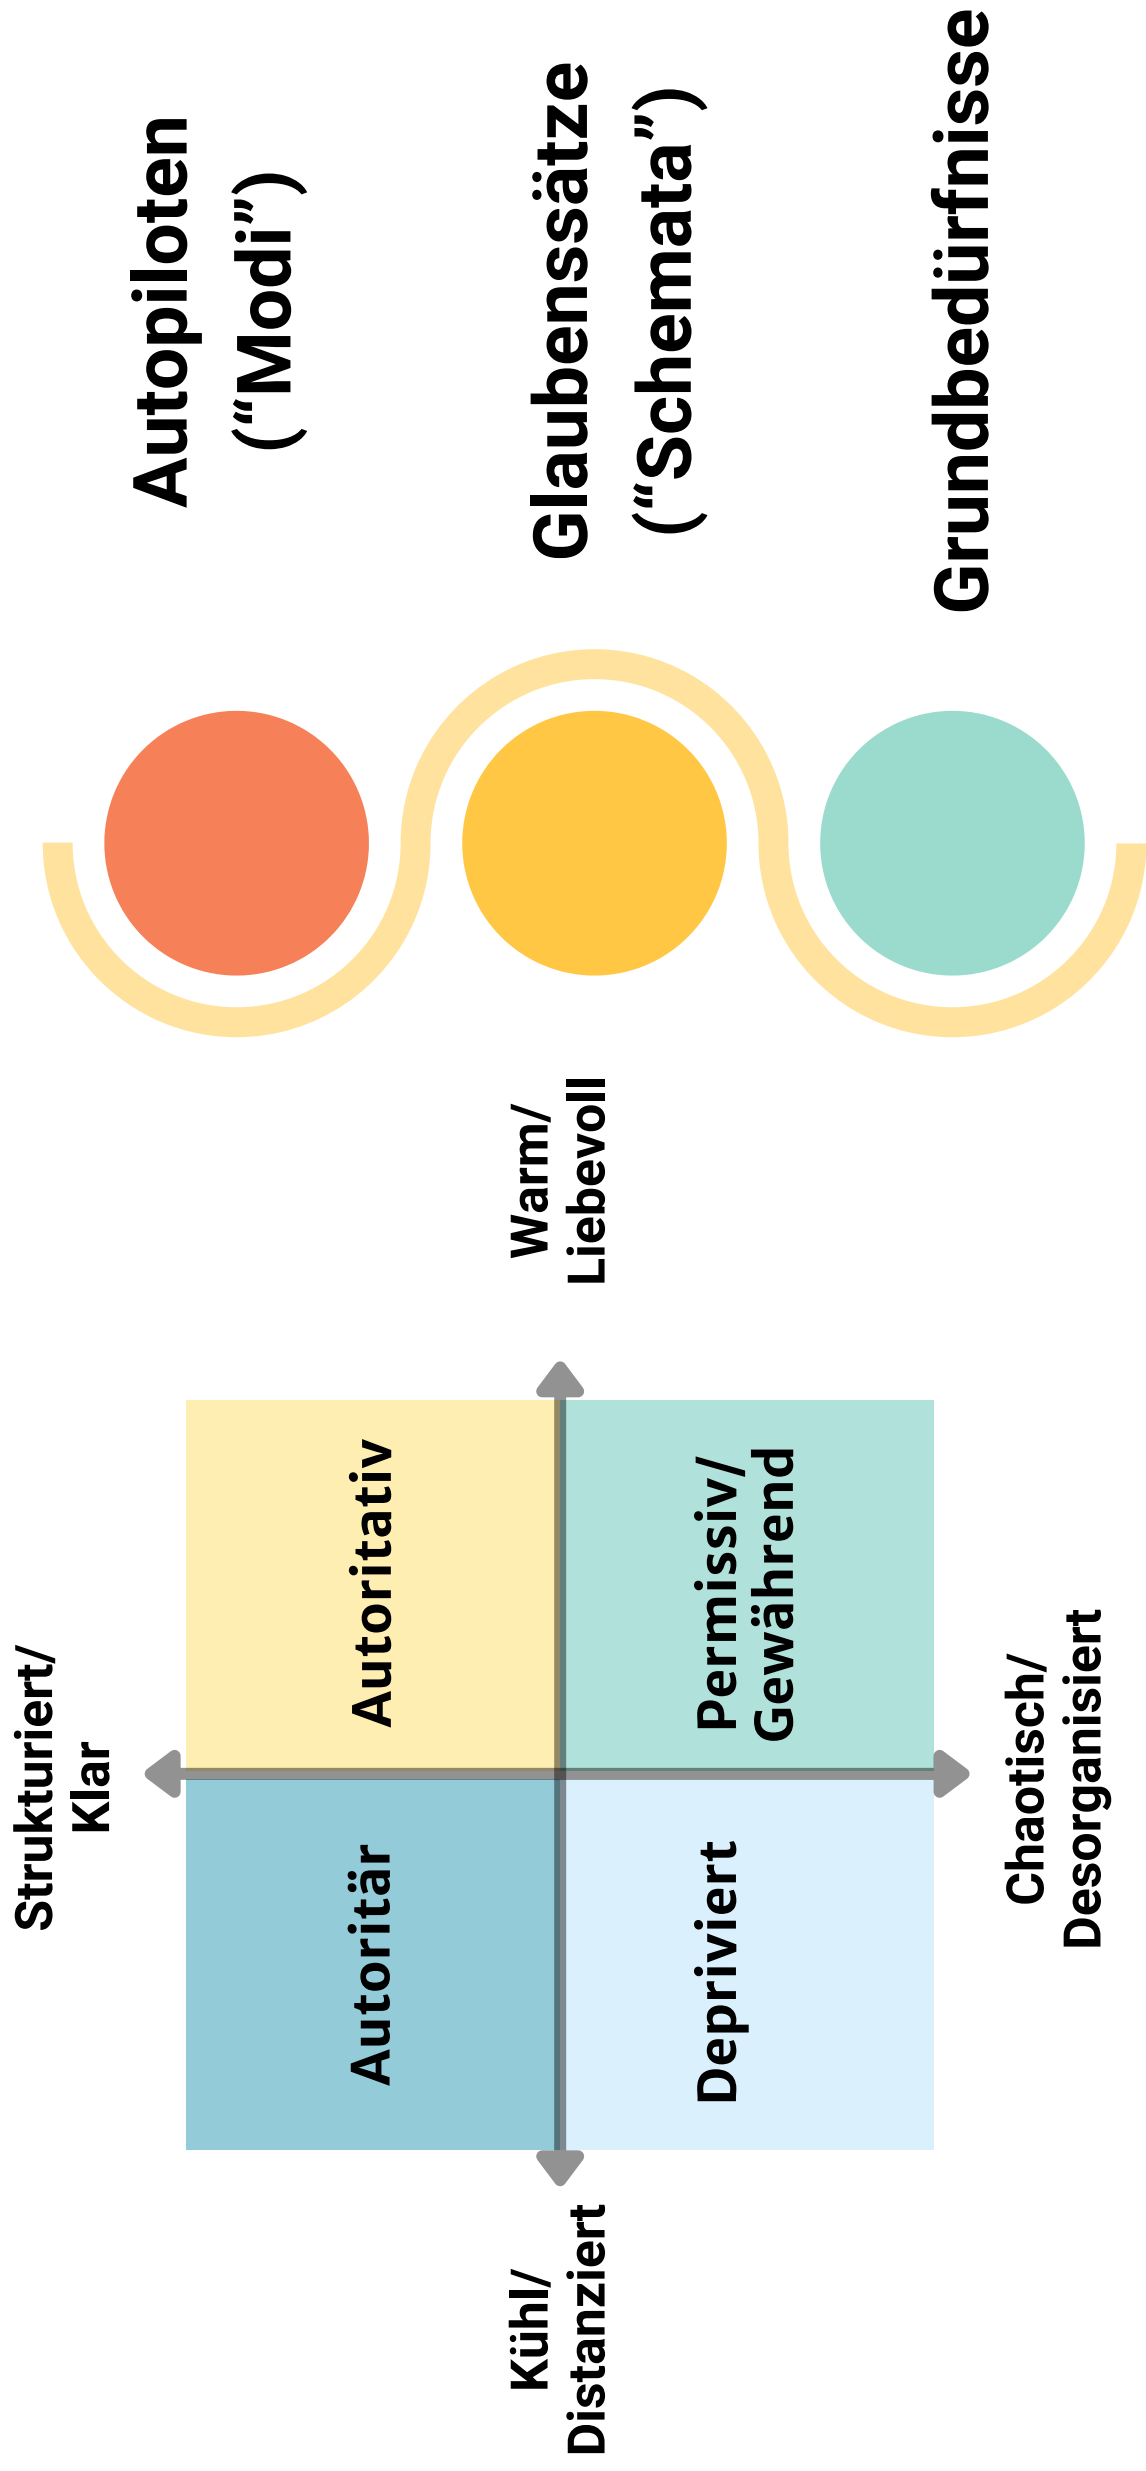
Autopiloten
("Modi")

Glaubenssätze
("Schemata")

Grundbedürfnisse

Warm/
Liebevoll

Strukturiert/
Klar

Autoritativ

Permissiv/
Gewährend

Autoritär

Depriviert

Chaotisch/
Desorganisiert

Kühl/
Distanziert